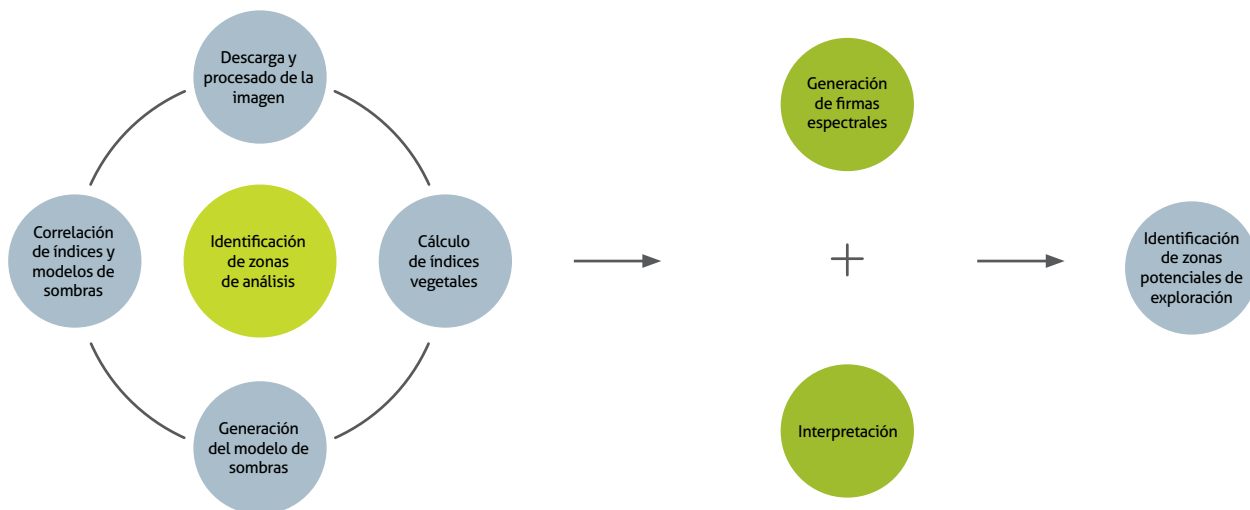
Descarga y procesado de la imagen

Correlación de índices y modelos de sombras

Identificación de zonas de análisis

Cálculo de índices vegetales

Generación del modelo de sombras

Generación de firmas espectrales

+

Interpretación

Identificación de zonas potenciales de exploración